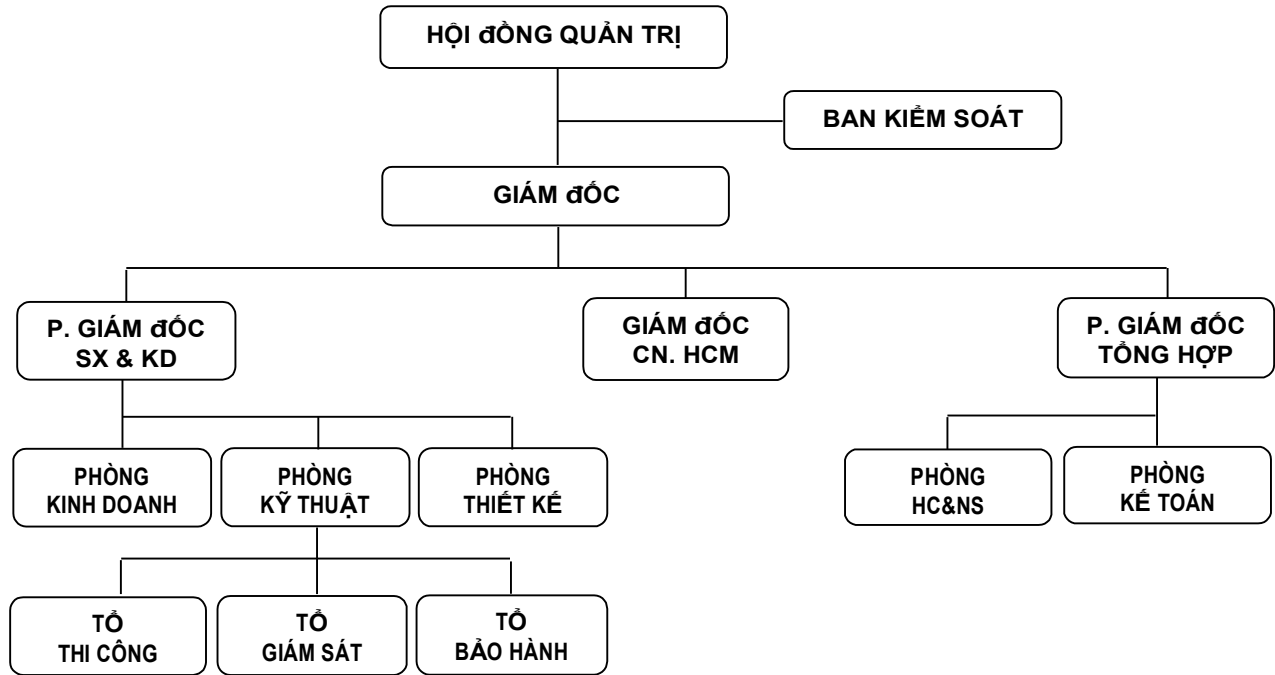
HỘI đỒNG QUẢN TRỊ

BAN KIỂM SOÁT

GIÁM đỐC

P. GIÁM đỐC SX & KD

GIÁM đỐC CN. HCM

P. GIÁM đỐC TỔNG HỢP

PHÒNG KINH DOANH

PHÒNG KỸ THUẬT

PHÒNG THIẾT KẾ

PHÒNG HC&NS

PHÒNG KẾ TOÁN

TỔ THI CÔNG

TỔ GIÁM SÁT

TỔ BẢO HÀNH